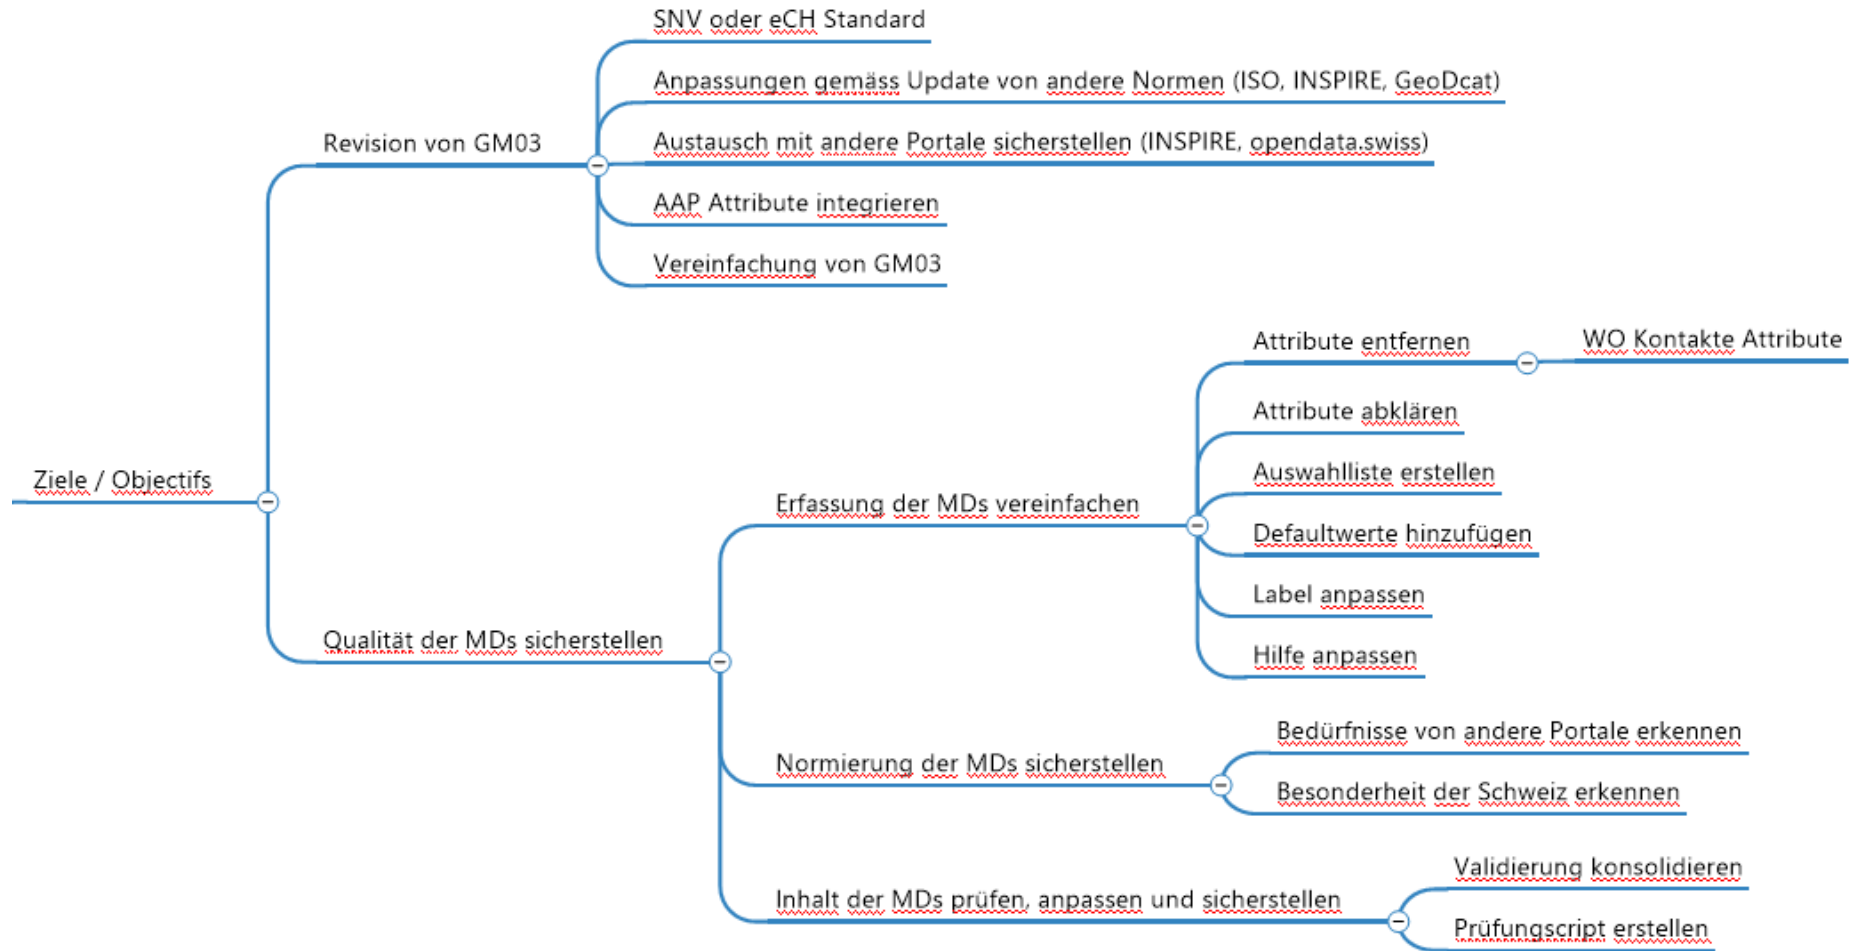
Ziele / Objectifs

Revision von GM03

SNV oder eCH Standard

Anpassungen gemäss Update von andere Normen (ISO, INSPIRE, GeoDcat)

Austausch mit andere Portale sicherstellen (INSPIRE, opendata.swiss)

AAP Attribute integrieren

Vereinfachung von GM03

Qualität der MDs sicherstellen

Erfassung der MDs vereinfachen

Attribute entfernen

WO Kontakte Attribute

Attribute abklären

Auswahlliste erstellen

Defaultwerte hinzufügen

Label anpassen

Hilfe anpassen

Normierung der MDs sicherstellen

Bedürfnisse von andere Portale erkennen

Besonderheit der Schweiz erkennen

Inhalt der MDs prüfen, anpassen und sicherstellen

Validierung konsolidieren

Prüfungscript erstellen